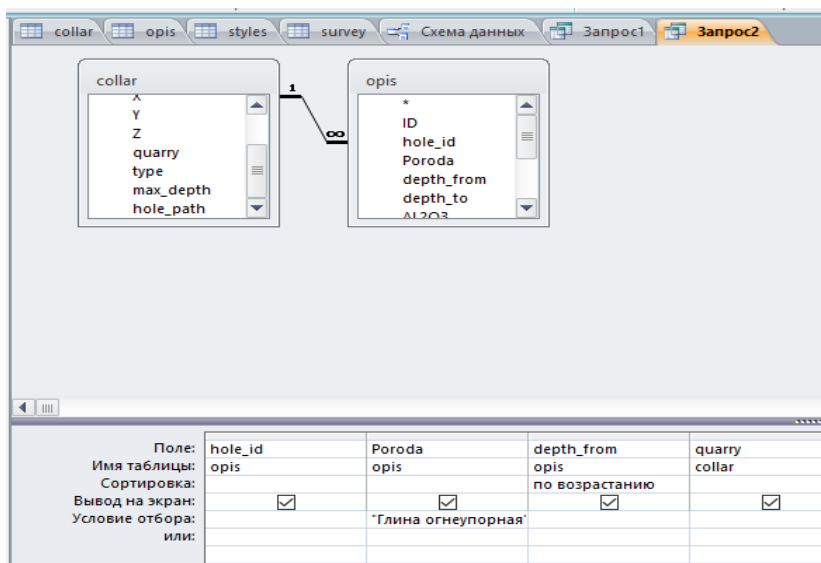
collar | opis | styles | survey | Схема данных | Запрос1 | Запрос2

collar
X
Y
Z
quarry
type
max_depth
hole_path

1
∞

opis
*
ID
hole_id
Poroda
depth_from
depth_to
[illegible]

| Поле: | hole_id | Poroda | depth_from | quarry |
|---|---|---|---|---|
| Имя таблицы: | opis | opis | opis | collar |
| Сортировка: | | | по возрастанию | |
| Вывод на экран: | ☑ | ☑ | ☑ | ☑ |
| Условие отбора: | | "Глина огнеупорная" | | |
| или: | | | | |